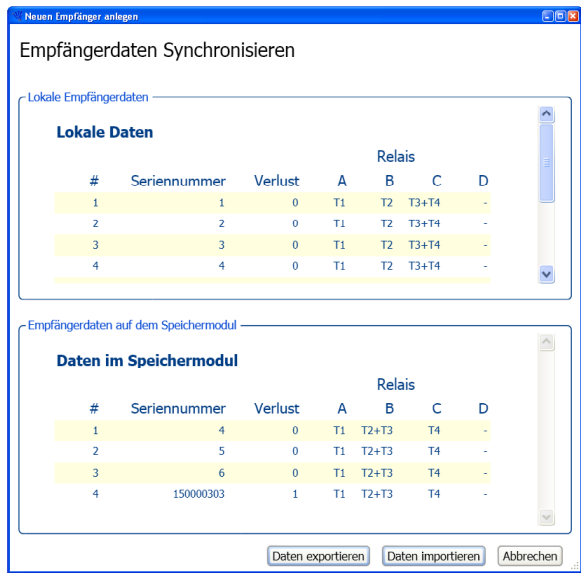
Neuen Empfänger anlegen

Empfängerdaten Synchronisieren

Lokale Empfängerdaten

Lokale Daten

| # | Seriennummer | Verlust | Relais A | Relais B | Relais C | Relais D |
|---|---|---|---|---|---|---|
| 1 | 1 | 0 | T1 | T2 | T3+T4 | - |
| 2 | 2 | 0 | T1 | T2 | T3+T4 | - |
| 3 | 3 | 0 | T1 | T2 | T3+T4 | - |
| 4 | 4 | 0 | T1 | T2 | T3+T4 | - |

Empfängerdaten auf dem Speichermodul

Daten im Speichermodul

| # | Seriennummer | Verlust | Relais A | Relais B | Relais C | Relais D |
|---|---|---|---|---|---|---|
| 1 | 4 | 0 | T1 | T2+T3 | T4 | - |
| 2 | 5 | 0 | T1 | T2+T3 | T4 | - |
| 3 | 6 | 0 | T1 | T2+T3 | T4 | - |
| 4 | 150000303 | 1 | T1 | T2+T3 | T4 | - |

Daten exportieren Daten importieren Abbrechen